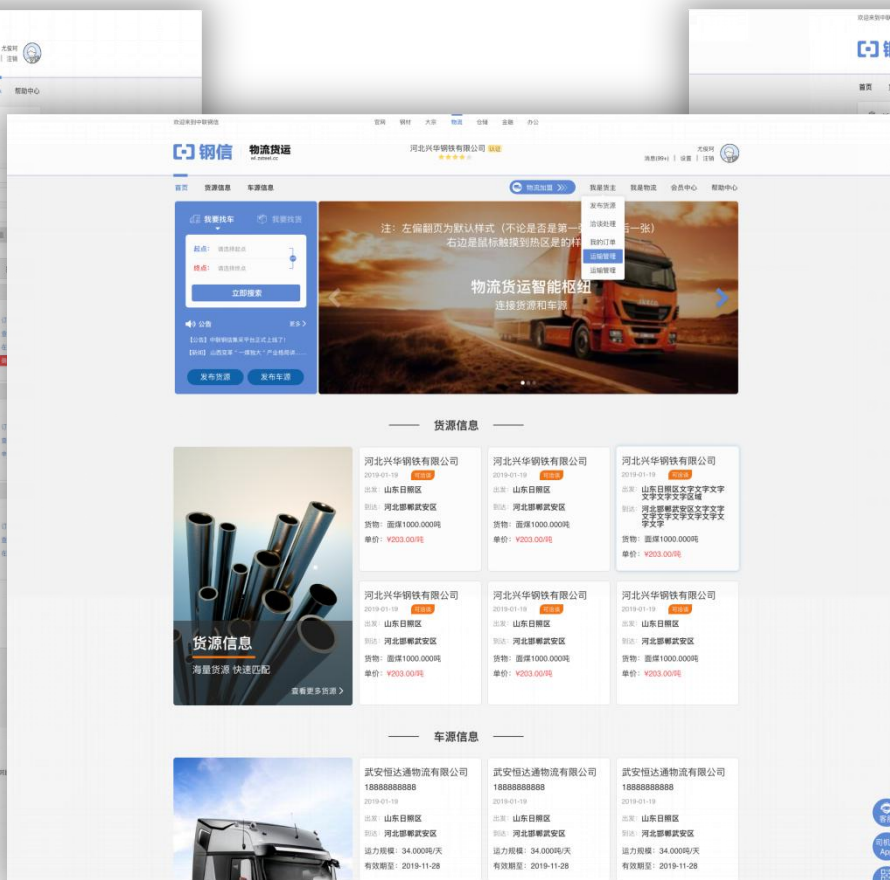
欢迎来到中联钢信

官网 钢材 大宗 物流 仓储 金融 办公

钢信 物流货运 wl.zgsteel.cn

河北兴华钢铁有限公司 认证

尤俊柯
消息(99+) | 设置 | 注销

首页 货源信息 车源信息

物流加盟

我是货主 我是物流 会员中心 帮助中心

发布货源
洽谈处理
我的订单
运输管理
运输管理

我要找车 我要找货

起点: 请选择起点
终点: 请选择终点

立即搜索

公告 更多

【公告】中联钢信集采平台正式上线了!
【新闻】山西宏丰"一揽炮大"产业格局讲......

发布货源 发布车源

注：左偏翻页为默认样式（不论是否是第一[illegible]后一张）
右边是鼠标触摸到热区是的样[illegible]

物流货运智能枢纽
连接货源和车源

货源信息

货源信息
海量货源 快速匹配
查看更多货源

河北兴华钢铁有限公司
2019-01-19 可洽谈
出发: 山东日照区
到达: 河北邯郸武安区
货物: 面煤1000.000吨
单价: ¥203.00/吨

河北兴华钢铁有限公司
2019-01-19 可洽谈
出发: 山东日照区
到达: 河北邯郸武安区
货物: 面煤1000.000吨
单价: ¥203.00/吨

河北兴华钢铁有限公司
2019-01-19 可洽谈
出发: 山东日照区文字文字文字文字文字文字区域
到达: 河北邯郸武安区文字文字文字文字文字文字文字文字文字
货物: 面煤1000.000吨
单价: ¥203.00/吨

河北兴华钢铁有限公司
2019-01-19 可洽谈
出发: 山东日照区
到达: 河北邯郸武安区
货物: 面煤1000.000吨
单价: ¥203.00/吨

河北兴华钢铁有限公司
2019-01-19 可洽谈
出发: 山东日照区
到达: 河北邯郸武安区
货物: 面煤1000.000吨
单价: ¥203.00/吨

河北兴华钢铁有限公司
2019-01-19 可洽谈
出发: 山东日照区
到达: 河北邯郸武安区
货物: 面煤1000.000吨
单价: ¥203.00/吨

车源信息

武安恒达通物流有限公司
18888888888
2019-01-19
出发: 山东日照区
到达: 河北邯郸武安区
运力规模: 34.000吨/天
有效期至: 2019-11-28

武安恒达通物流有限公司
18888888888
2019-01-19
出发: 山东日照区
到达: 河北邯郸武安区
运力规模: 34.000吨/天
有效期至: 2019-11-28

武安恒达通物流有限公司
18888888888
2019-01-19
出发: 山东日照区
到达: 河北邯郸武安区
运力规模: 34.000吨/天
有效期至: 2019-11-28

尤俊柯
注销
帮助中心
欢迎来到中联
首页